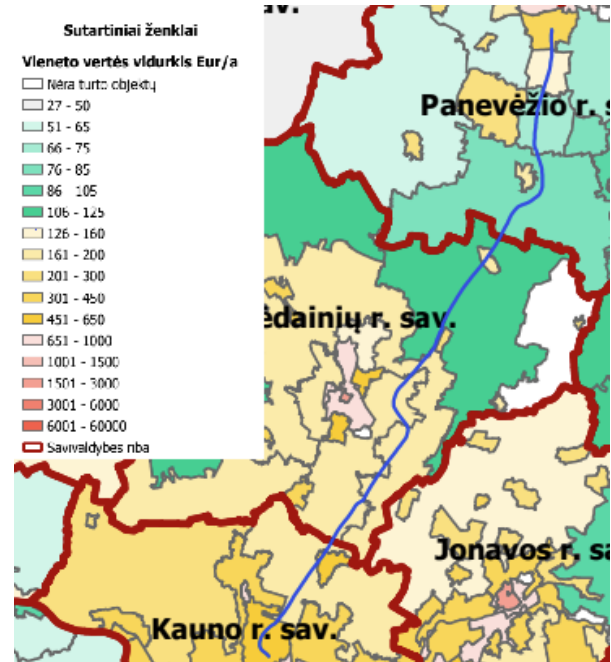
Sutartiniai ženklai

Vieneto vertės vidurkis Eur/a

Nėra turto objektų

27 - 50

51 - 65

66 - 75

76 - 85

86 - 105

106 - 125

126 - 160

161 - 200

201 - 300

301 - 450

451 - 650

651 - 1000

1001 - 1500

1501 - 3000

3001 - 6000

6001 - 60000

Savivaldybės riba

sav.

Panevėžio r. sav.

ėdainių r. sav.

Jonavos r. sa

Kauno r. sav.